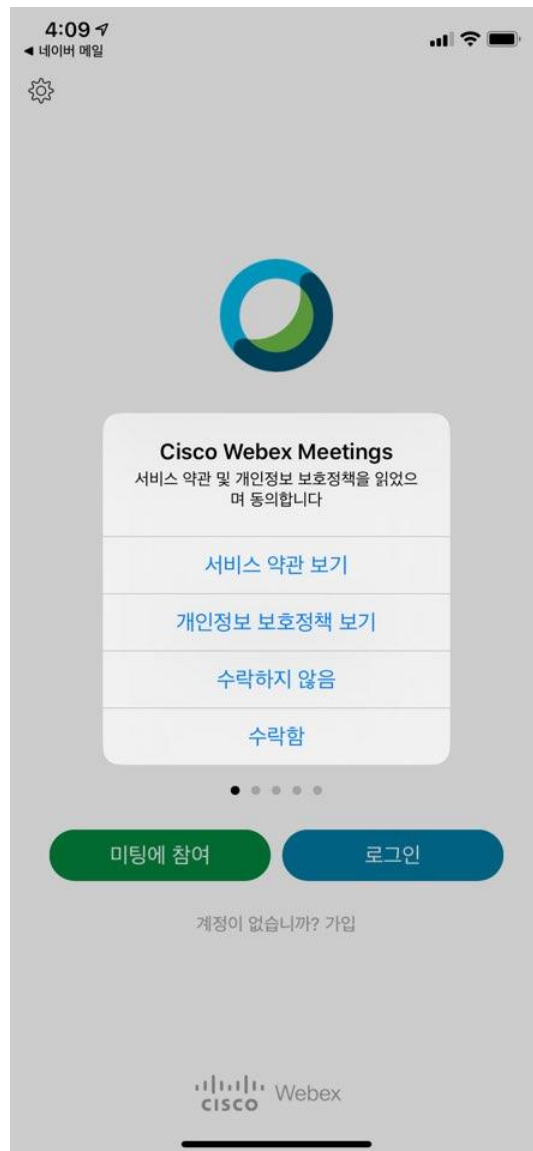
4:09
◀ 네이버 메일

Cisco Webex Meetings
서비스 약관 및 개인정보 보호정책을 읽었으며 동의합니다

서비스 약관 보기

개인정보 보호정책 보기

수락하지 않음

수락함

미팅에 참여

로그인

계정이 없습니까? 가입

cisco Webex